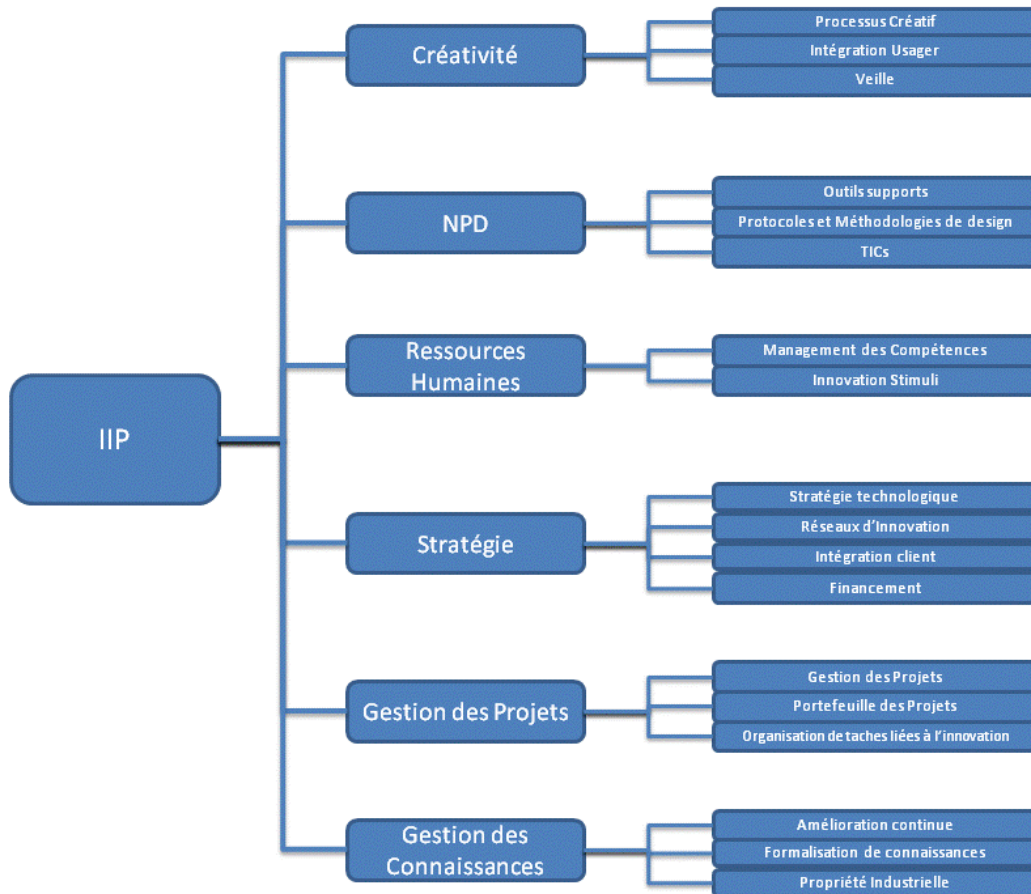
IIP

Créativité

Processus Créatif

Intégration Usager

Veille

NPD

Outils supports

Protocoles et Méthodologies de design

TICs

Ressources Humaines

Management des Compétences

Innovation Stimuli

Stratégie

Stratégie technologique

Réseaux d'Innovation

Intégration client

Financement

Gestion des Projets

Gestion des Projets

Portefeuille des Projets

Organisation de taches liées à l'innovation

Gestion des Connaissances

Amélioration continue

Formalisation de connaissances

Propriété Industrielle